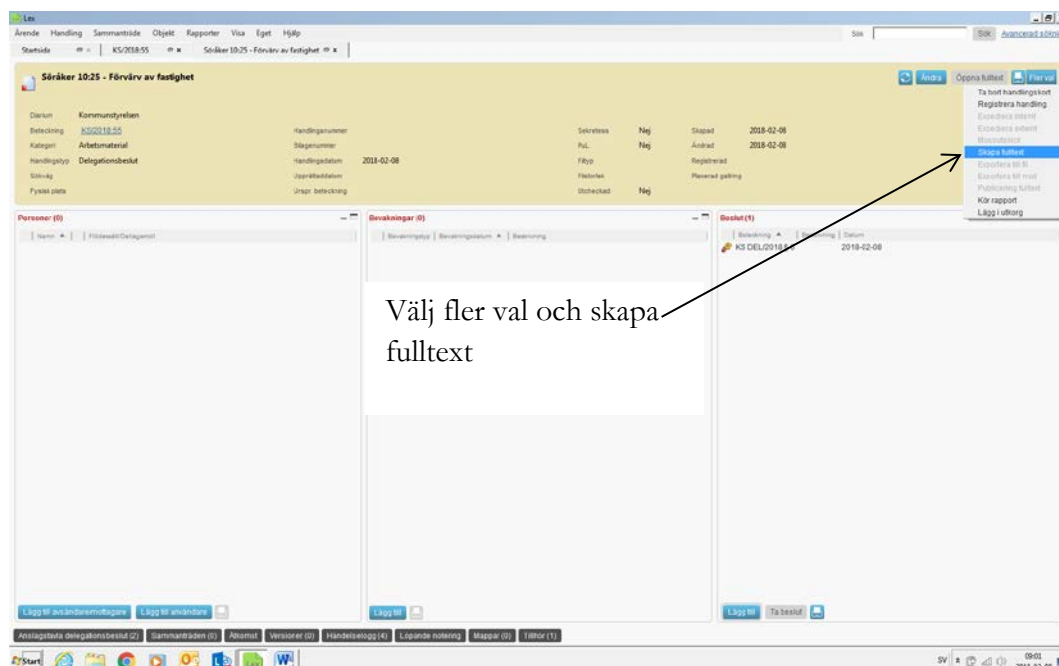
Lex
Ärende Handling Sammanträde Objekt Rapporter Visa Eget Hjälp
Sök Sök Avancerad sökning
Startsida KS/2018:55 Söråker 10:25 - Förvärv av fastighet

Söråker 10:25 - Förvärv av fastighet
Ändra Öppna fulltext Fler val
Ta bort handlingskort
Registrera handling
Expediera internt
Expediera externt
Huvudtext
Skapa fulltext
Exportera till fil
Exportera till mall
Publicering fulltext
Kör rapport
Lägg i utkorg

Diarium Kommunstyrelsen
Beteckning KS/2018:55
Kategori Arbetsmaterial
Handlingstyp Delegationsbeslut
Sökväg
Fysisk plats
Handlingsnummer
Bilagenummer
Handlingsdatum 2018-02-08
Upprättaddatum
Urspr. beteckning
Sekretess Nej
PuL Nej
Filtyp
Historiek
Stickeckad Nej
Skapad 2018-02-08
Ändrad 2018-02-08
Registrerad
Planerad gallring

Personer (0)
Namn | Företaget/Delegemot
Bevakningar (0)
Bevakningstyp | Bevakningsdatum | Beskrivning
Beslut (1)
Beteckning | Beskrivning | Datum
KS DEL/2018:5 2018-02-08

Välj fler val och skapa fulltext

Lägg till avsändare/mottagare Lägg till användare
Lägg till
Lägg till Ta beslut

Anslagstavla delegationsbeslut (2) Sammanträden (0) Aktomst Versioner (0) Händelselogg (4) Löpande notering Mappar (0) Tillhör (1)

Start
SV 09:01